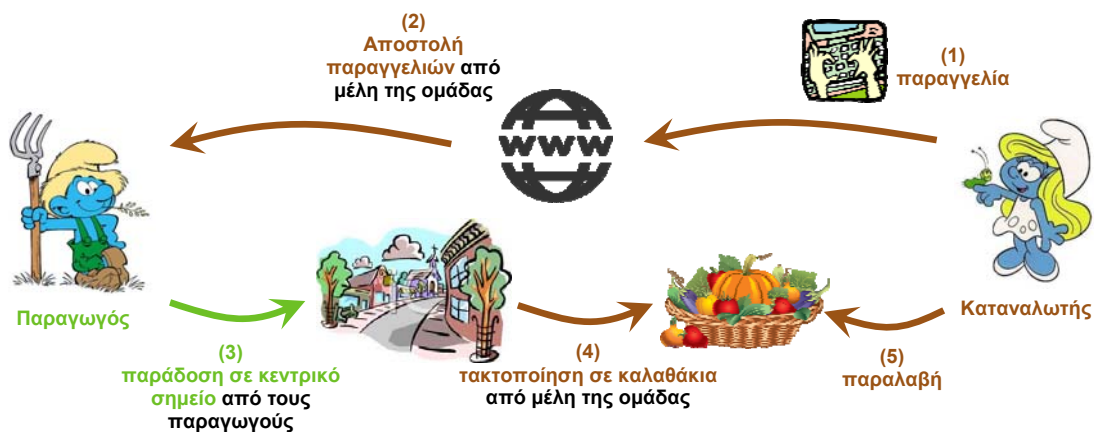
(2)
Αποστολή παραγγελιών από μέλη της ομάδας

(1)
παραγγελία

www

Παραγωγός

Καταναλωτής

(3)
παράδοση σε κεντρικό σημείο από τους παραγωγούς

(4)
τακτοποίηση σε καλαθάκια από μέλη της ομάδας

(5)
παραλαβή